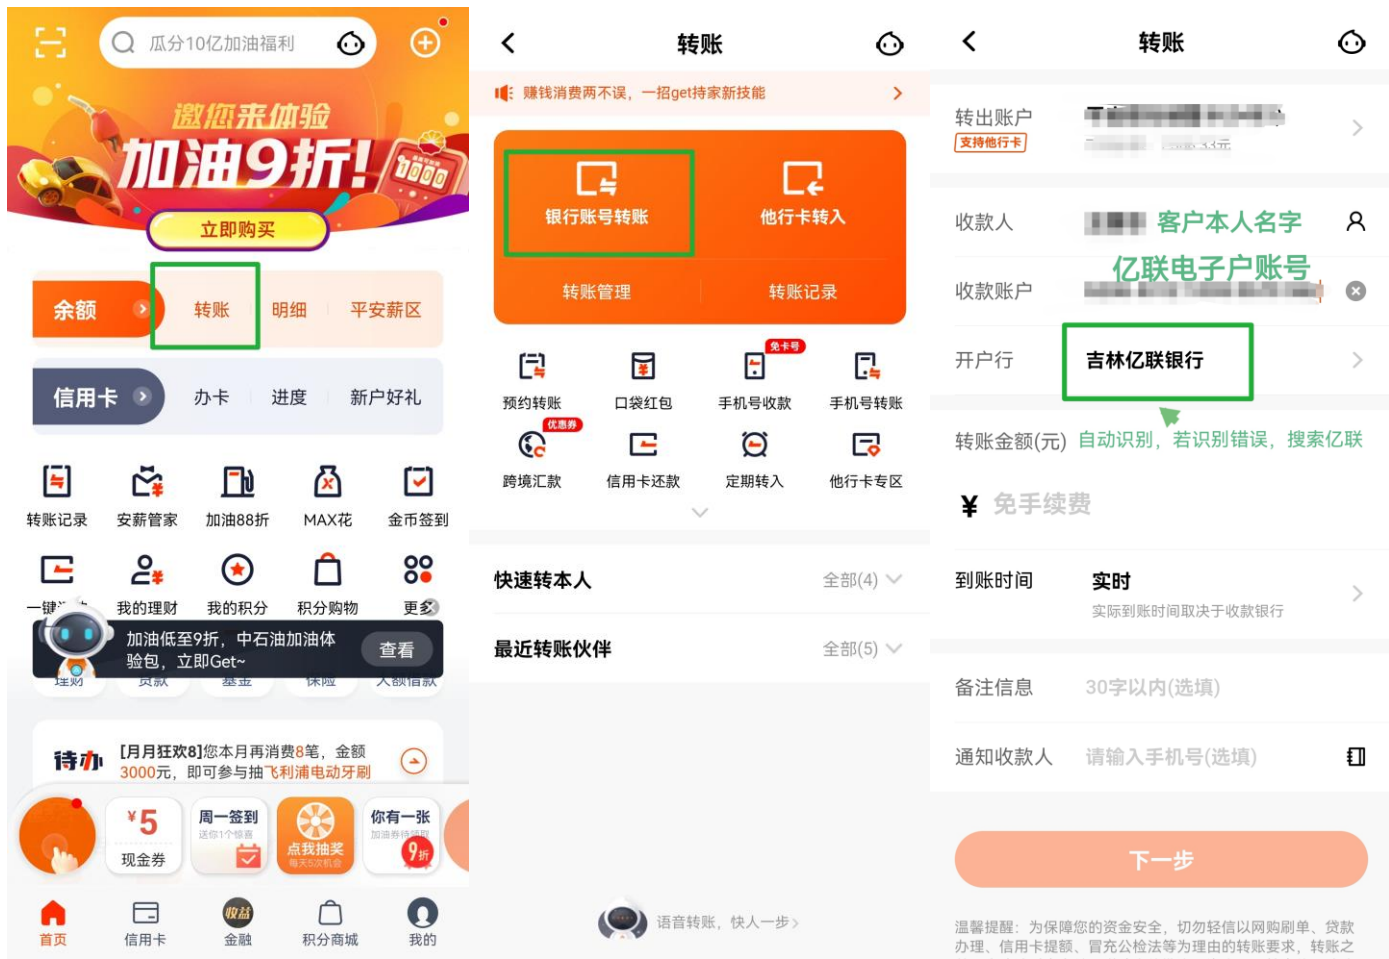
瓜分10亿加油福利

邀您来体验
加油9折!
1000
立即购买

余额 转账 明细 平安薪区

信用卡 办卡 进度 新户好礼

转账记录 安薪管家 加油88折 MAX花 金币签到

一键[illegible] 我的理财 我的积分 积分购物 更多

加油低至9折，中石油加油体验包，立即Get~ 查看

理财 贷款 基金 保险 大额借款

待办 [月月狂欢8]您本月再消费8笔，金额3000元，即可参与抽飞利浦电动牙刷

¥5 现金券
周一签到 送你1个惊喜
点我抽奖 每天5次机会
你有一张 加油券待领取 9折

首页 信用卡 金融 积分商城 我的

转账

赚钱消费两不误，一招get持家新技能

银行账号转账 他行卡转入

转账管理 转账记录

预约转账 口袋红包 免卡号 手机号收款 手机号转账

优惠券 跨境汇款 信用卡还款 定期转入 他行卡专区

快速转本人 全部(4)

最近转账伙伴 全部(5)

语音转账，快人一步

转账

转出账户 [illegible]
支持他行卡

收款人 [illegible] 客户本人名字

收款账户 亿联电子户账号

开户行 吉林亿联银行

转账金额(元) 自动识别，若识别错误，搜索亿联

¥ 免手续费

到账时间 实时
实际到账时间取决于收款银行

备注信息 30字以内(选填)

通知收款人 请输入手机号(选填)

下一步

温馨提醒：为保障您的资金安全，切勿轻信以网购刷单、贷款办理、信用卡提额、冒充公检法等为理由的转账要求，转账之